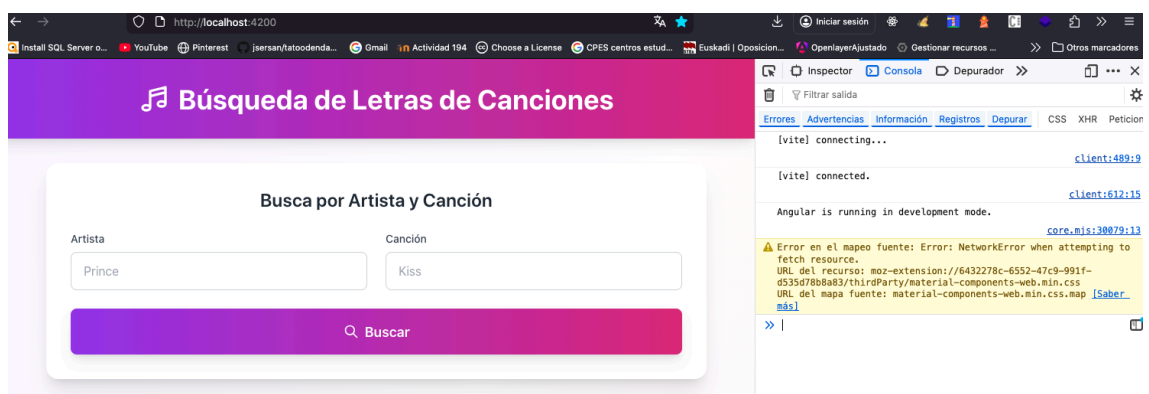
http://localhost:4200

Iniciar sesión

Install SQL Server o... YouTube Pinterest jsersan/tatoodenda... Gmail Actividad 194 Choose a License CPES centros estud... Euskadi | Oposicion... OpenlayerAjustado Gestionar recursos ... Otros marcadores

Búsqueda de Letras de Canciones

Busca por Artista y Canción

Artista
Prince

Canción
Kiss

Buscar

Inspector Consola Depurador

Filtrar salida

Errores Advertencias Información Registros Depurar CSS XHR Peticion

[vite] connecting...
client:489:9

[vite] connected.
client:612:15

Angular is running in development mode.
core.mjs:30079:13

Error en el mapeo fuente: Error: NetworkError when attempting to fetch resource.
URL del recurso: moz-extension://6432278c-6552-47c9-991f-d535d78b8a83/thirdParty/material-components-web.min.css
URL del mapa fuente: material-components-web.min.css.map [Saber más]

»